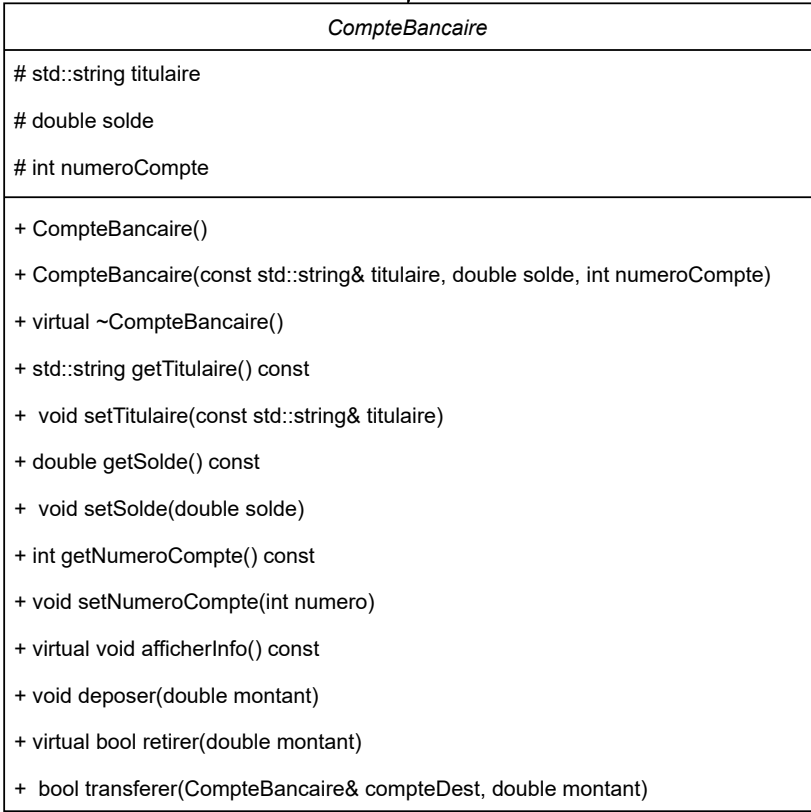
CompteBancaire

# std::string titulaire

# double solde

# int numeroCompte

+ CompteBancaire()

+ CompteBancaire(const std::string& titulaire, double solde, int numeroCompte)

+ virtual ~CompteBancaire()

+ std::string getTitulaire() const

+ void setTitulaire(const std::string& titulaire)

+ double getSolde() const

+ void setSolde(double solde)

+ int getNumeroCompte() const

+ void setNumeroCompte(int numero)

+ virtual void afficherInfo() const

+ void deposer(double montant)

+ virtual bool retirer(double montant)

+ bool transferer(CompteBancaire& compteDest, double montant)